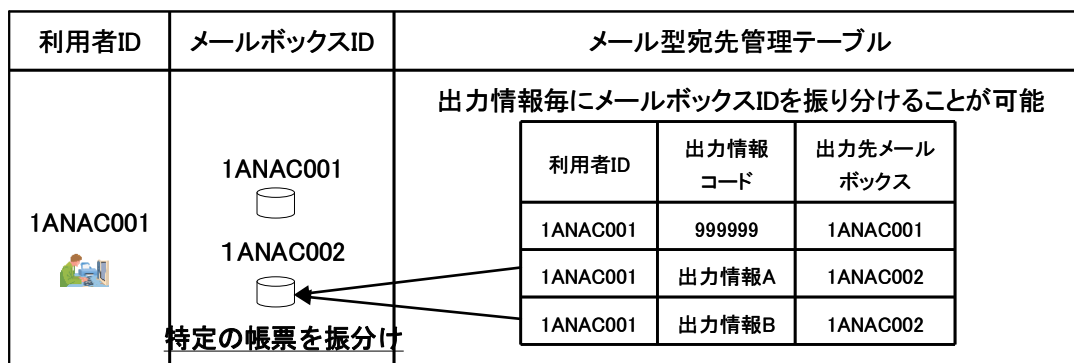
| 利用者ID | メールボックスID | メール型宛先管理テーブル |
|---|---|---|
| 1ANAC001 | 1ANAC001<br>1ANAC002<br>特定の帳票を振分け | 出力情報毎にメールボックスIDを振り分けることが可能 |

| 利用者ID | 出力情報コード | 出力先メールボックス |
|---|---|---|
| 1ANAC001 | 999999 | 1ANAC001 |
| 1ANAC001 | 出力情報A | 1ANAC002 |
| 1ANAC001 | 出力情報B | 1ANAC002 |